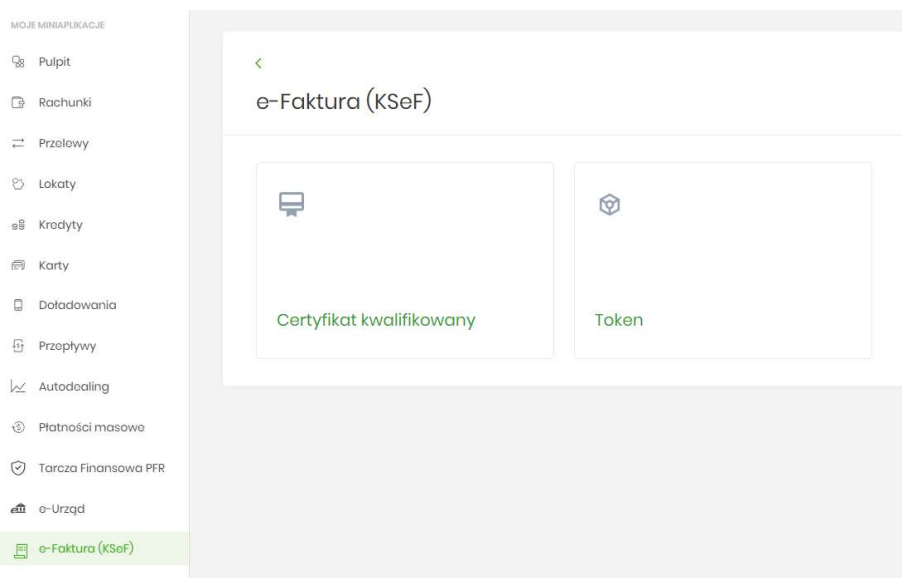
MOJE MINIAPLIKACJE

Pulpit

Rachunki

Przelewy

Lokaty

Kredyty

Karty

Doładowania

Przepływy

Autodealing

Płatności masowe

Tarcza Finansowa PFR

e-Urząd

e-Faktura (KSeF)

<

e-Faktura (KSeF)

Certyfikat kwalifikowany

Token